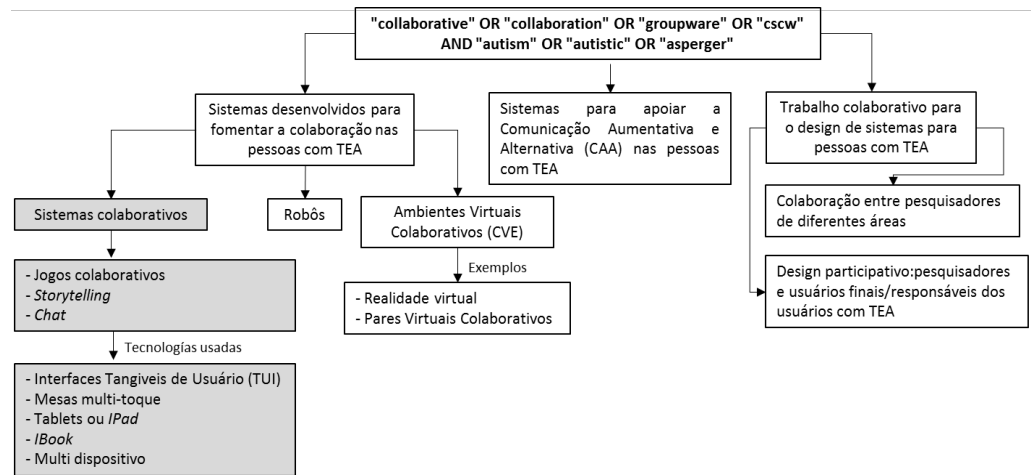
"collaborative" OR "collaboration" OR "groupware" OR "cscw" AND "autism" OR "autistic" OR "asperger"

Sistemas desenvolvidos para fomentar a colaboração nas pessoas com TEA

Sistemas para apoiar a Comunicação Aumentativa e Alternativa (CAA) nas pessoas com TEA

Trabalho colaborativo para o design de sistemas para pessoas com TEA

Sistemas colaborativos

Robôs

Ambientes Virtuais Colaborativos (CVE)

Colaboração entre pesquisadores de diferentes áreas

- Jogos colaborativos
- *Storytelling*
- *Chat*

Exemplos

- Realidade virtual
- Pares Virtuais Colaborativos

Design participativo:pesquisadores e usuários finais/responsáveis dos usuários com TEA

Tecnologías usadas

- Interfaces Tangiveis de Usuário (TUI)
- Mesas multi-toque
- Tablets ou *IPad*
- *IBook*
- Multi dispositivo